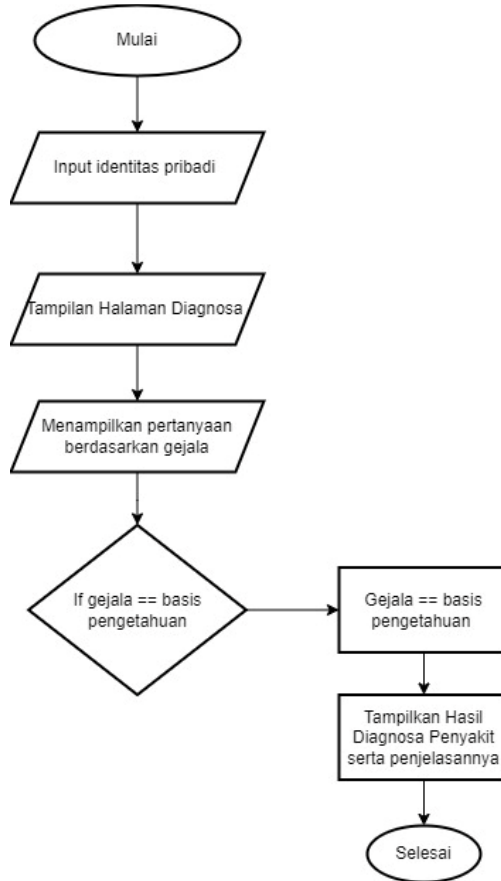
Mulai

Input identitas pribadi

Tampilan Halaman Diagnosa

Menampilkan pertanyaan berdasarkan gejala

If gejala == basis pengetahuan

Gejala == basis pengetahuan

Tampilkan Hasil Diagnosa Penyakit serta penjelasannya

Selesai